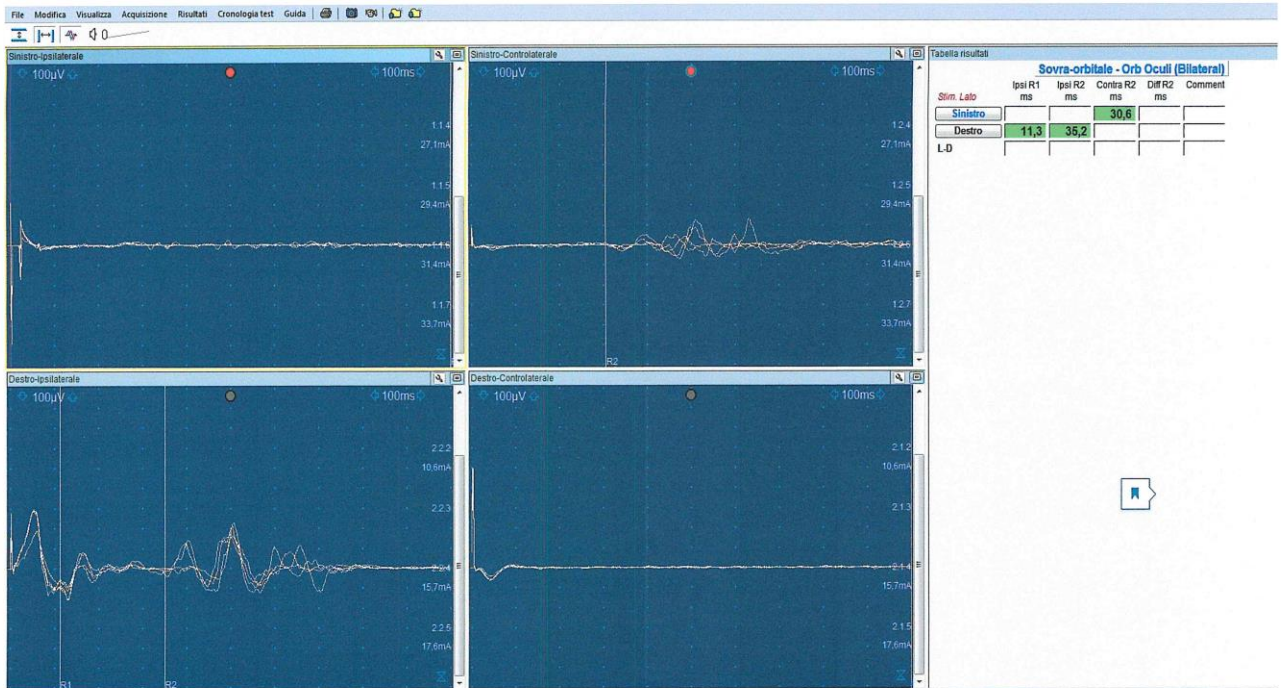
File Modifica Visualizza Acquisizione Risultati Cronologia test Guida

0

Sinistro-Ipsilaterale

100µV 100ms

1.1.4
27,1mA

1.1.5
29,4mA

1.1.6
31,4mA

1.1.7
33,7mA

Sinistro-Controlaterale

100µV 100ms

1.2.4
27,1mA

1.2.5
29,4mA

1.2.6
31,4mA

1.2.7
33,7mA

R2

Destro-Ipsilaterale

100µV 100ms

2.2.2
10,6mA

2.2.3

2.2.4
15,7mA

2.2.5
17,6mA

R1 R2

Destro-Controlaterale

100µV 100ms

2.1.2
10,6mA

2.1.3

2.1.4
15,7mA

2.1.5
17,6mA

Tabella risultati

Sovra-orbitale - Orb Oculi (Bilateral)

| Stim. Lato | Ipsi R1 ms | Ipsi R2 ms | Contra R2 ms | Diff R2 ms | Comment |
|---|---|---|---|---|---|
| Sinistro | | | 30,6 | | |
| Destro | 11,3 | 35,2 | | | |
| L-D | | | | | |